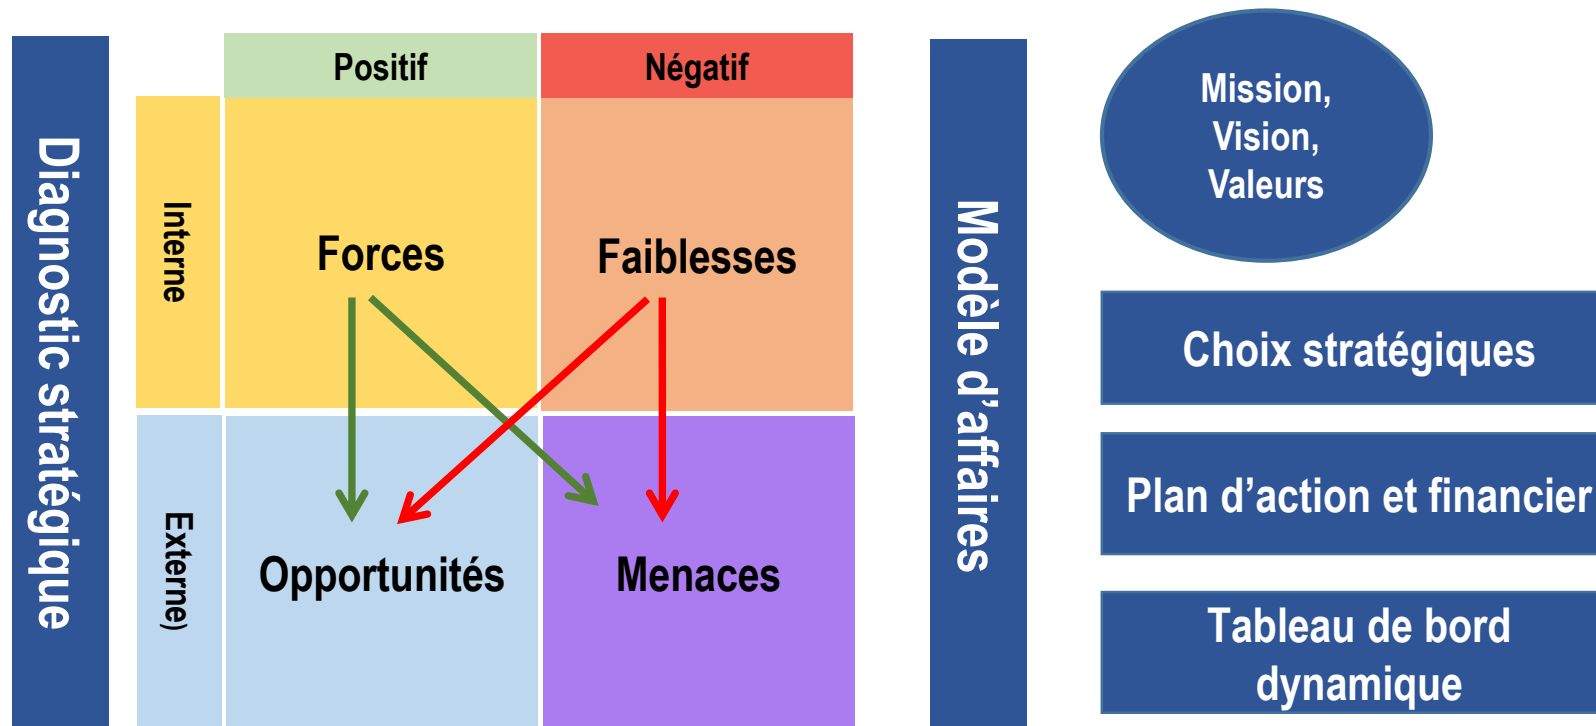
Diagnostic stratégique

| | Positif | Négatif |
|---|---|---|
| Interne | Forces | Faiblesses |
| Externe) | Opportunités | Menaces |

Modèle d'affaires

Mission, Vision, Valeurs

Choix stratégiques

Plan d'action et financier

Tableau de bord dynamique